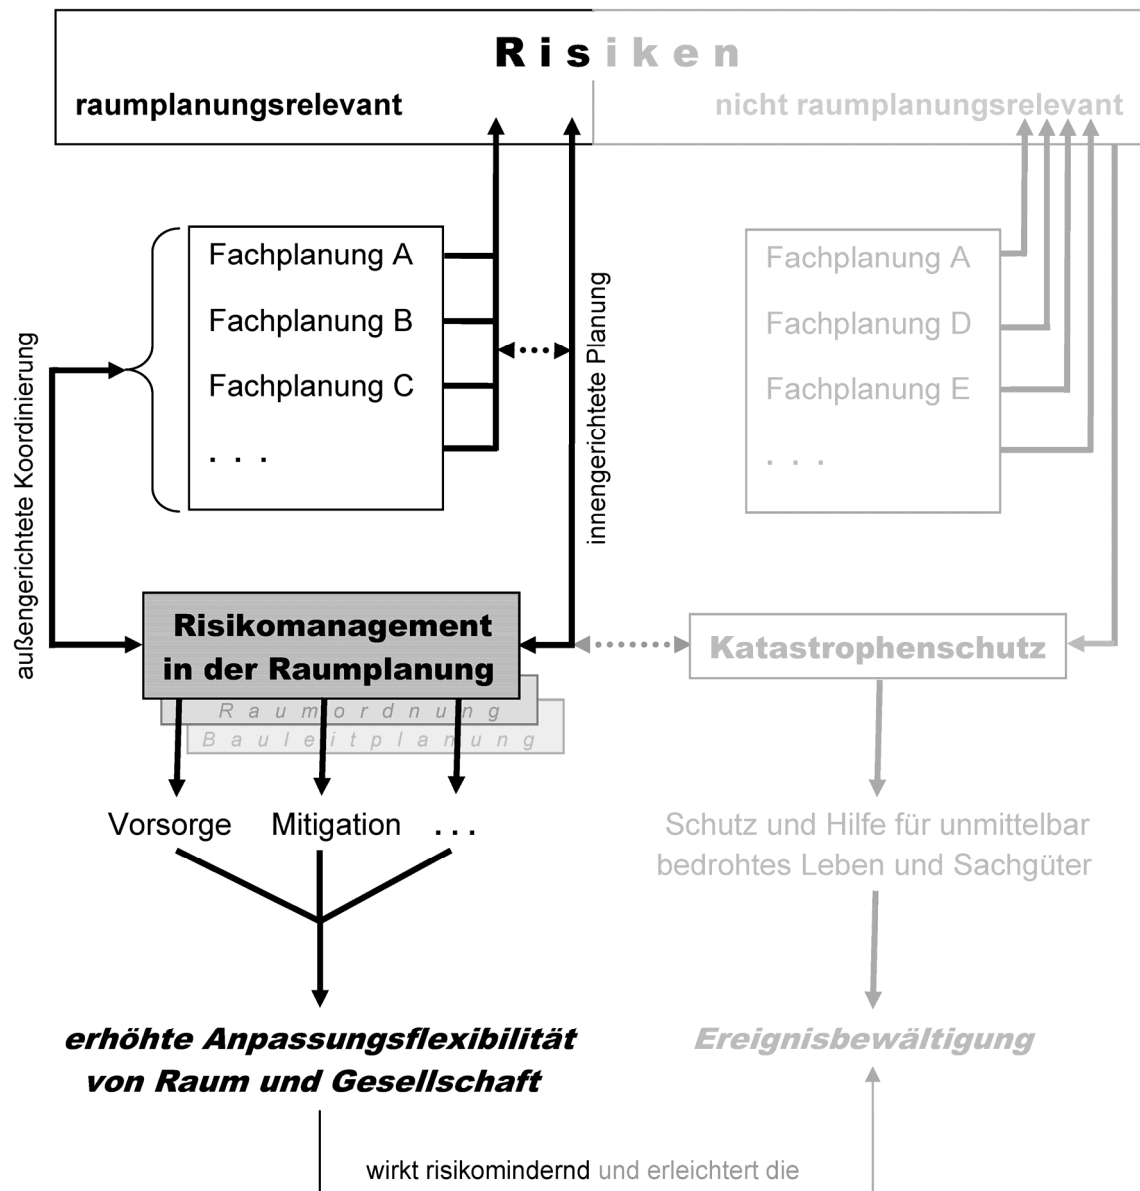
Risiken

raumplanungsrelevant

nicht raumplanungsrelevant

Fachplanung A
Fachplanung B
Fachplanung C
. . .

außengerichtete Koordinierung

innengerichtete Planung

Fachplanung A
Fachplanung D
Fachplanung E
. . .

Risikomanagement in der Raumplanung

Raumordnung

Bauleitplanung

Katastrophenschutz

Vorsorge Mitigation . . .

Schutz und Hilfe für unmittelbar bedrohtes Leben und Sachgüter

erhöhte Anpassungsflexibilität von Raum und Gesellschaft

Ereignisbewältigung

wirkt risikomindernd und erleichtert die